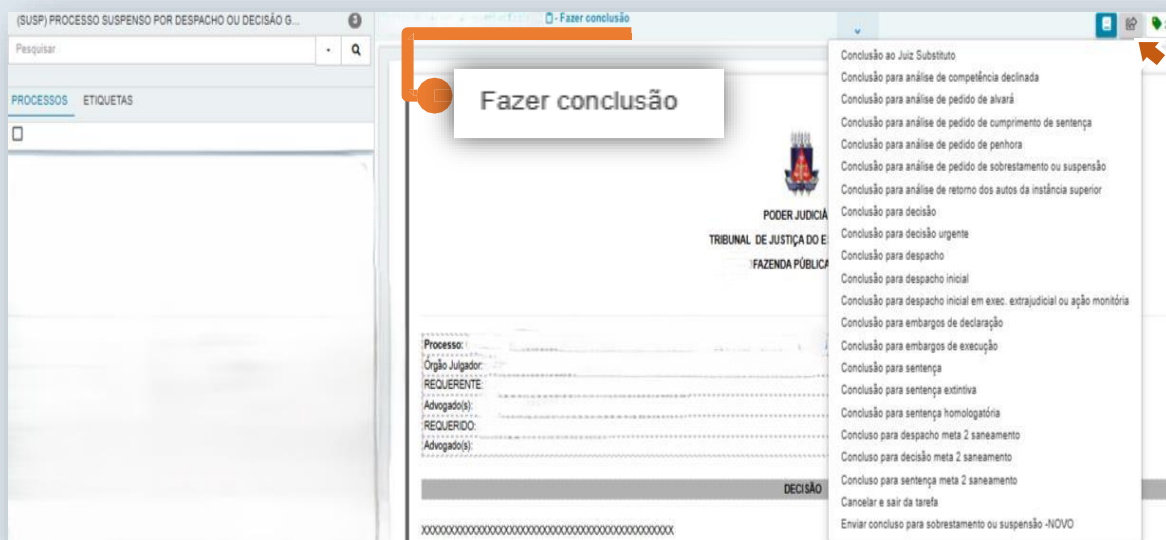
(SUSP) PROCESSO SUSPENSO POR DESPACHO OU DECISÃO G...

Pesquisar

PROCESSOS ETIQUETAS

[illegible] - Fazer conclusão

Fazer conclusão

PODER JUDICIÁ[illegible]

TRIBUNAL DE JUSTIÇA DO E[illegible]

FAZENDA PÚBLICA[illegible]

Processo:
Órgão Julgador:
REQUERENTE:
Advogado(s):
REQUERIDO:
Advogado(s):

DECISÃO

XXXXXXXXXXXXXXXXXXXXXXXXXXXXXXXXXXXXXXXXXXXXXXX

Conclusão ao Juiz Substituto
Conclusão para análise de competência declinada
Conclusão para análise de pedido de alvará
Conclusão para análise de pedido de cumprimento de sentença
Conclusão para análise de pedido de penhora
Conclusão para análise de pedido de sobrestamento ou suspensão
Conclusão para análise de retorno dos autos da instância superior
Conclusão para decisão
Conclusão para decisão urgente
Conclusão para despacho
Conclusão para despacho inicial
Conclusão para despacho inicial em exec. extrajudicial ou ação monitória
Conclusão para embargos de declaração
Conclusão para embargos de execução
Conclusão para sentença
Conclusão para sentença extintiva
Conclusão para sentença homologatória
Concluso para despacho meta 2 saneamento
Concluso para decisão meta 2 saneamento
Concluso para sentença meta 2 saneamento
Cancelar e sair da tarefa
Enviar concluso para sobrestamento ou suspensão -NOVO